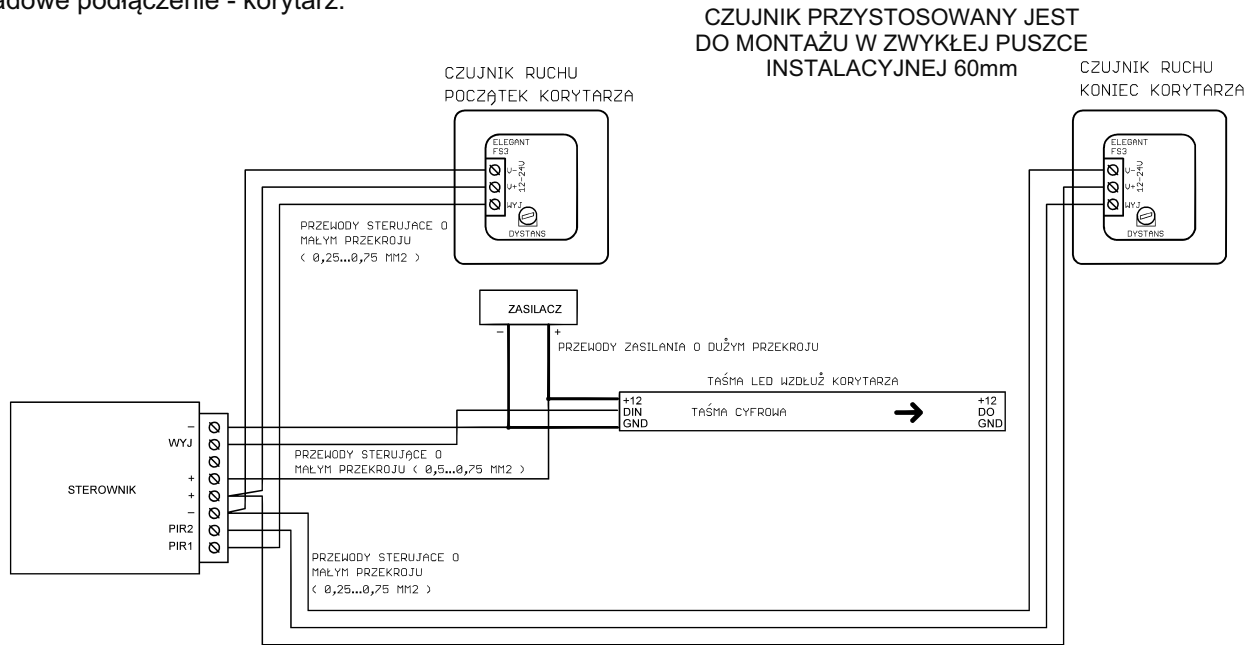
adowe podłączenie - korytarz.

CZUJNIK PRZYSTOSOWANY JEST DO MONTAŻU W ZWYKŁEJ PUSZCE INSTALACYJNEJ 60mm

CZUJNIK RUCHU
POCZĄTEK KORYTARZA

ELEGANT
FS3
V-
V+ 12-24V
WYJ
DYSTANS

CZUJNIK RUCHU
KONIEC KORYTARZA

ELEGANT
FS3
V-
V+ 12-24V
WYJ
DYSTANS

PRZEWODY STERUJACE O MAŁYM PRZEKROJU ( 0,25...0,75 MM2 )

ZASILACZ
–
+

PRZEWODY ZASILANIA O DUŻYM PRZEKROJU

TAŚMA LED WZDŁUŻ KORYTARZA

+12
DIN
GND
TAŚMA CYFROWA
+12
DO
GND

STEROWNIK
–
WYJ
+
+
–
PIR2
PIR1

PRZEWODY STERUJĄCE O MAŁYM PRZEKROJU ( 0,5...0,75 MM2 )

PRZEWODY STERUJACE O MAŁYM PRZEKROJU ( 0,25...0,75 MM2 )